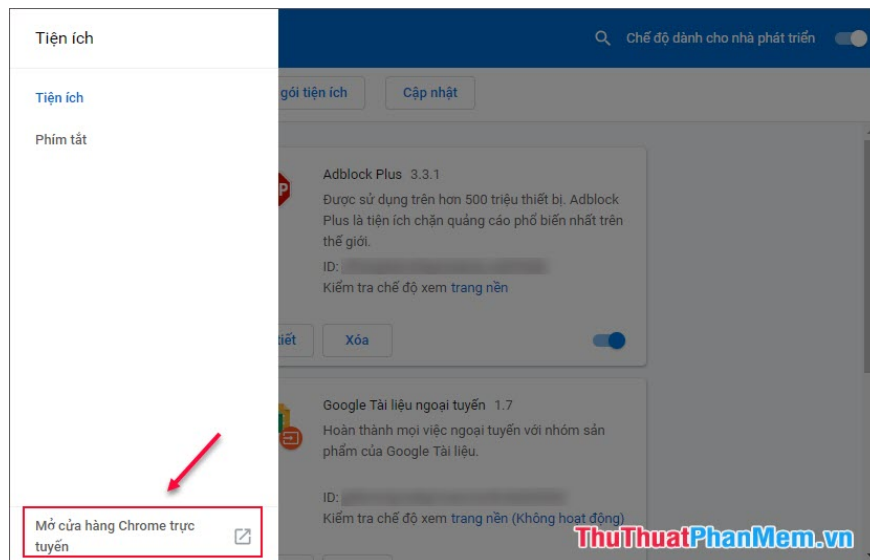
Tiện ích

Tiện ích

Phím tắt

Mở cửa hàng Chrome trực tuyến

Chế độ dành cho nhà phát triển

gói tiện ích

Cập nhật

Adblock Plus 3.3.1

Được sử dụng trên hơn 500 triệu thiết bị. Adblock Plus là tiện ích chặn quảng cáo phổ biến nhất trên thế giới.

ID: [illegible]

Kiểm tra chế độ xem trang nền

tiết

Xóa

Google Tài liệu ngoại tuyến 1.7

Hoàn thành mọi việc ngoại tuyến với nhóm sản phẩm của Google Tài liệu.

ID: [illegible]

Kiểm tra chế độ xem trang nền (Không hoạt động)

ThuThuatPhanMem.vn